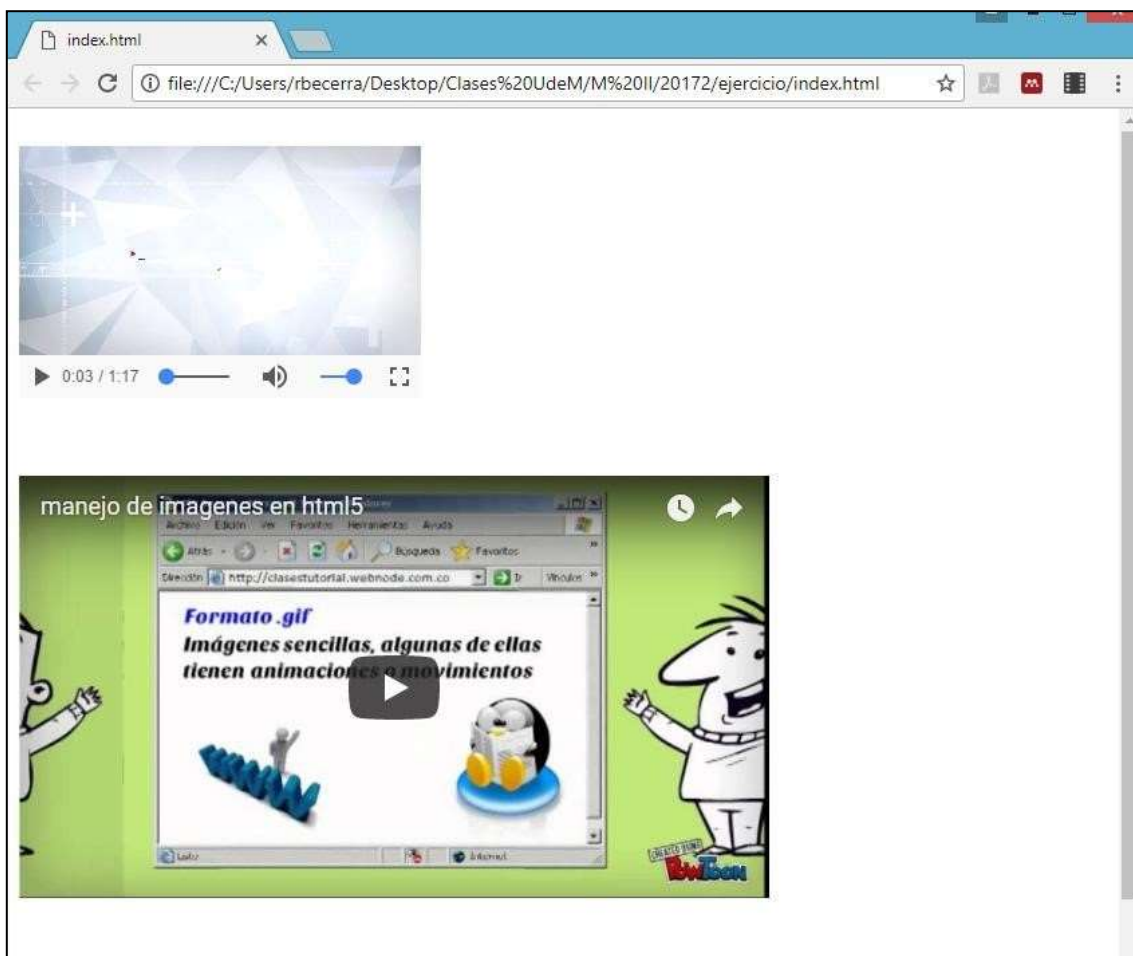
index.html ×

file:///C:/Users/rbecerra/Desktop/Clases%20UdeM/M%20II/20172/ejercicio/index.html

0:03 / 1:17

manejo de imagenes en html5

Archivo Edición Ver Favoritos Herramientas Ayuda

Atrás Búsqueda Favoritos

Dirección http://clasestutorial.webnode.com.co Ir Vínculos

Formato .gif
Imágenes sencillas, algunas de ellas tienen animaciones o movimientos

Listo Internet

CREATED USING PowToon